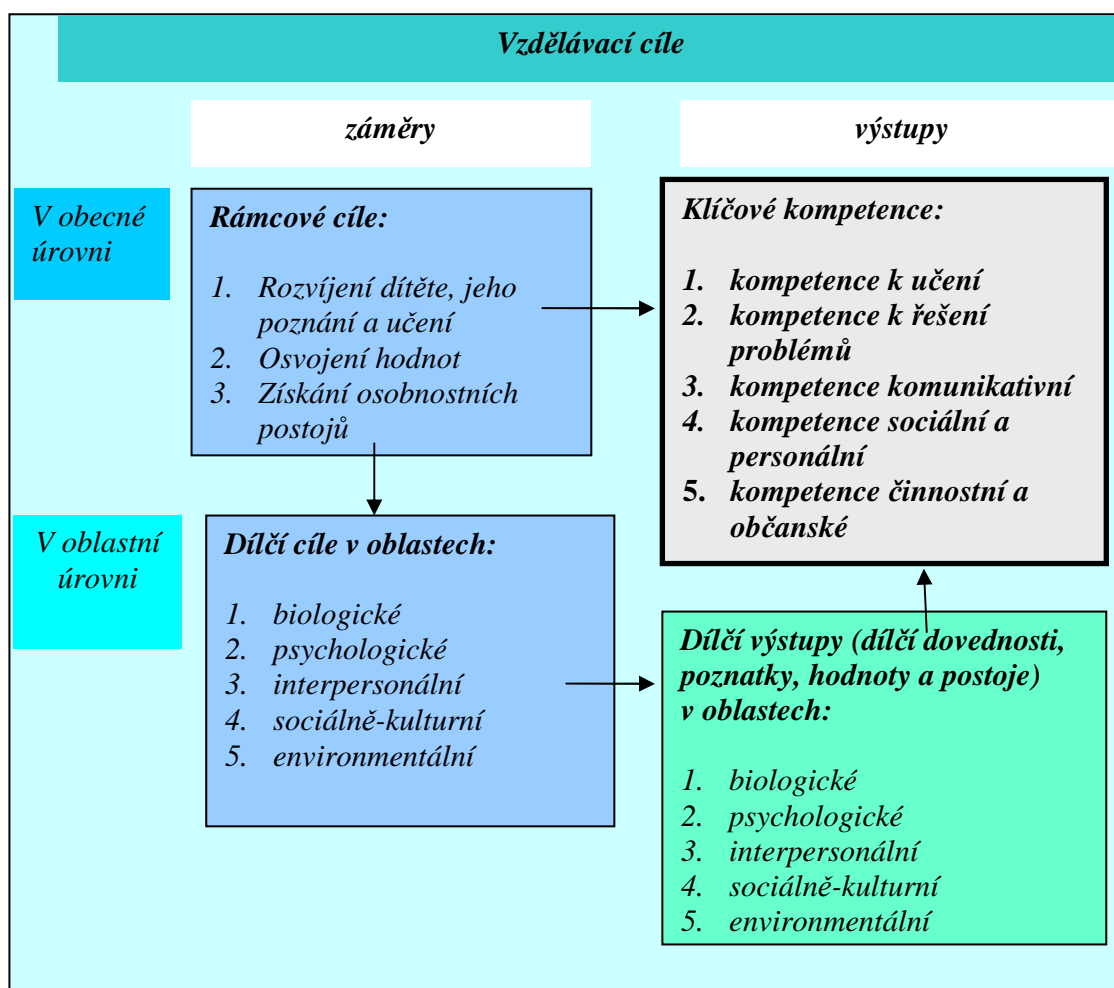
Vzdělávací cíle

záměry

výstupy

V obecné úrovni

Rámcové cíle:

1. Rozvíjení dítěte, jeho poznání a učení
2. Osvojení hodnot
3. Získání osobnostních postojů

Klíčové kompetence:

1. kompetence k učení
2. kompetence k řešení problémů
3. kompetence komunikativní
4. kompetence sociální a personální
5. kompetence činnostní a občanské

V oblastní úrovni

Dílčí cíle v oblastech:

1. biologické
2. psychologické
3. interpersonální
4. sociálně-kulturní
5. environmentální

Dílčí výstupy (dílčí dovednosti, poznatky, hodnoty a postoje) v oblastech:

1. biologické
2. psychologické
3. interpersonální
4. sociálně-kulturní
5. environmentální